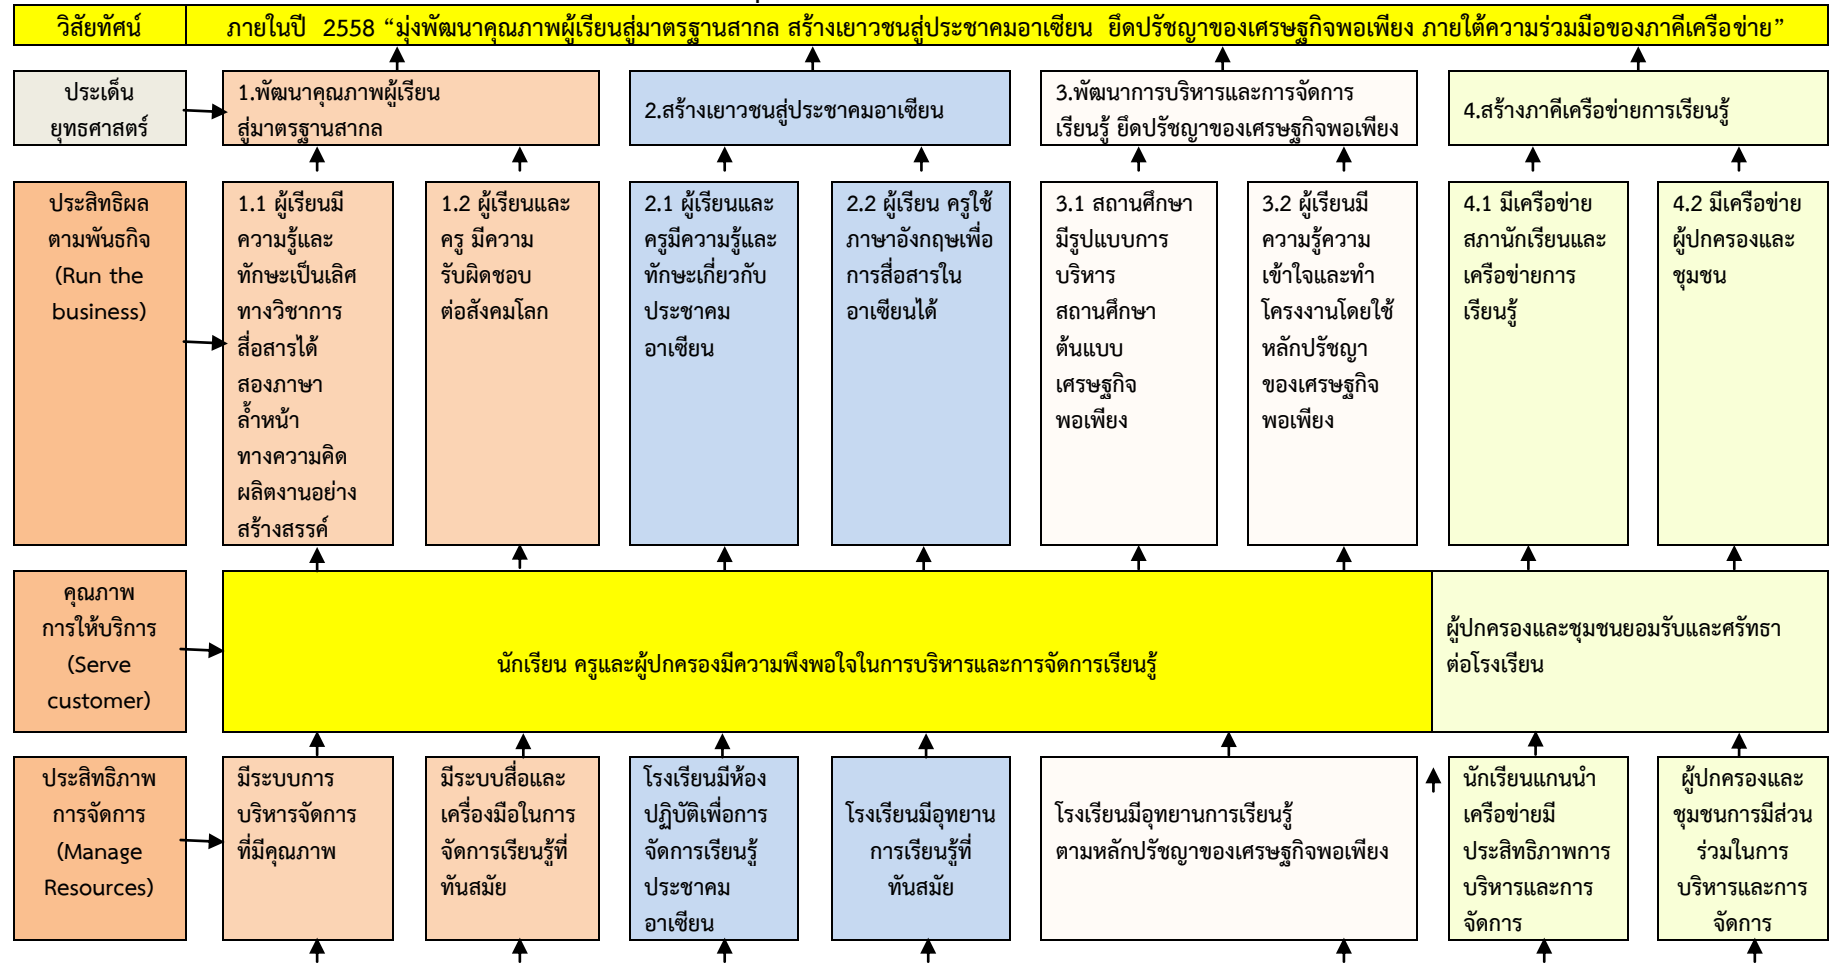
วิสัยทัศน์

ภายในปี 2558 “มุ่งพัฒนาคุณภาพผู้เรียนสู่มาตรฐานสากล สร้างเยาวชนสู่ประชาคมอาเซียน ยึดปรัชญาของเศรษฐกิจพอเพียง ภายใต้ความร่วมมือของภาคีเครือข่าย”

ประเด็นยุทธศาสตร์

1.พัฒนาคุณภาพผู้เรียนสู่มาตรฐานสากล

2.สร้างเยาวชนสู่ประชาคมอาเซียน

3.พัฒนาการบริหารและการจัดการเรียนรู้ ยึดปรัชญาของเศรษฐกิจพอเพียง

4.สร้างภาคีเครือข่ายการเรียนรู้

ประสิทธิผลตามพันธกิจ (Run the business)

1.1 ผู้เรียนมีความรู้และทักษะเป็นเลิศทางวิชาการ สื่อสารได้สองภาษา ล้ำหน้าทางความคิด ผลิตงานอย่างสร้างสรรค์

1.2 ผู้เรียนและครู มีความรับผิดชอบต่อสังคมโลก

2.1 ผู้เรียนและครูมีความรู้และทักษะเกี่ยวกับประชาคมอาเซียน

2.2 ผู้เรียน ครูใช้ภาษาอังกฤษเพื่อการสื่อสารในอาเซียนได้

3.1 สถานศึกษามีรูปแบบการบริหารสถานศึกษาต้นแบบเศรษฐกิจพอเพียง

3.2 ผู้เรียนมีความรู้ความเข้าใจและทำโครงงานโดยใช้หลักปรัชญาของเศรษฐกิจพอเพียง

4.1 มีเครือข่ายสภานักเรียนและเครือข่ายการเรียนรู้

4.2 มีเครือข่ายผู้ปกครองและชุมชน

คุณภาพการให้บริการ (Serve customer)

นักเรียน ครูและผู้ปกครองมีความพึงพอใจในการบริหารและการจัดการเรียนรู้

ผู้ปกครองและชุมชนยอมรับและศรัทธาต่อโรงเรียน

ประสิทธิภาพการจัดการ (Manage Resources)

มีระบบการบริหารจัดการที่มีคุณภาพ

มีระบบสื่อและเครื่องมือในการจัดการเรียนรู้ที่ทันสมัย

โรงเรียนมีห้องปฏิบัติเพื่อการจัดการเรียนรู้ประชาคมอาเซียน

โรงเรียนมีอุทยานการเรียนรู้ที่ทันสมัย

โรงเรียนมีอุทยานการเรียนรู้ตามหลักปรัชญาของเศรษฐกิจพอเพียง

นักเรียนแกนนำเครือข่ายมีประสิทธิภาพการบริหารและการจัดการ

ผู้ปกครองและชุมชนการมีส่วนร่วมในการบริหารและการจัดการ